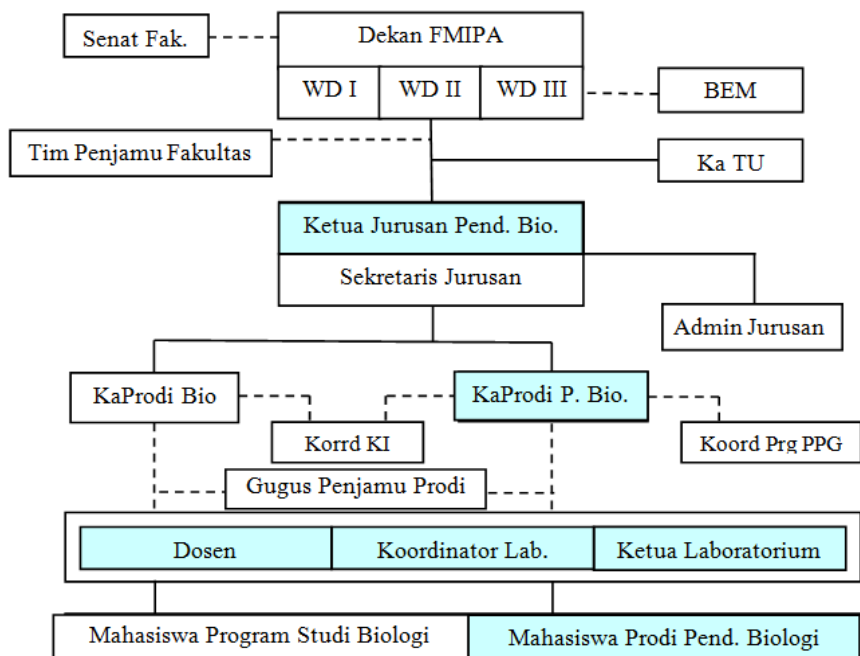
Senat Fak.

Dekan FMIPA

WD I

WD II

WD III

BEM

Tim Penjamu Fakultas

Ka TU

Ketua Jurusan Pend. Bio.

Sekretaris Jurusan

Admin Jurusan

KaProdi Bio

KaProdi P. Bio.

Korrd KI

Koord Prg PPG

Gugus Penjamu Prodi

Dosen

Koordinator Lab.

Ketua Laboratorium

Mahasiswa Program Studi Biologi

Mahasiswa Prodi Pend. Biologi